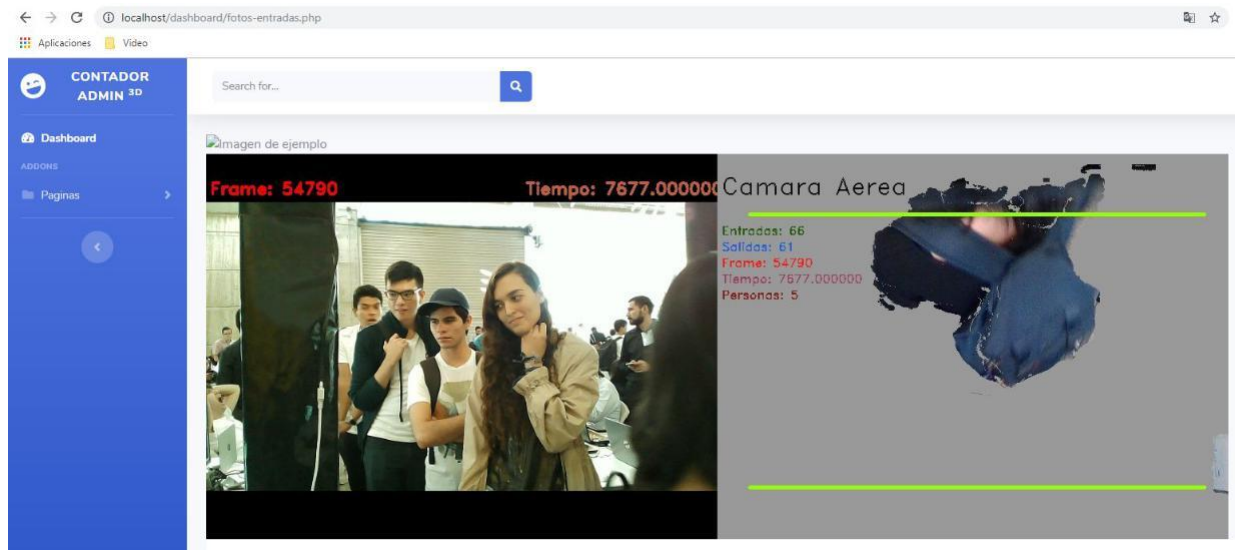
localhost/dashboard/fotos-entradas.php

Aplicaciones Video

CONTADOR ADMIN $^{3D}$

Search for...

Dashboard

ADDONS

Paginas

Imagen de ejemplo

Frame: 54790

Tiempo: 7677.000000

Camara Aerea

Entradas: 66
Salidas: 61
Frame: 54790
Tiempo: 7677.000000
Personas: 5